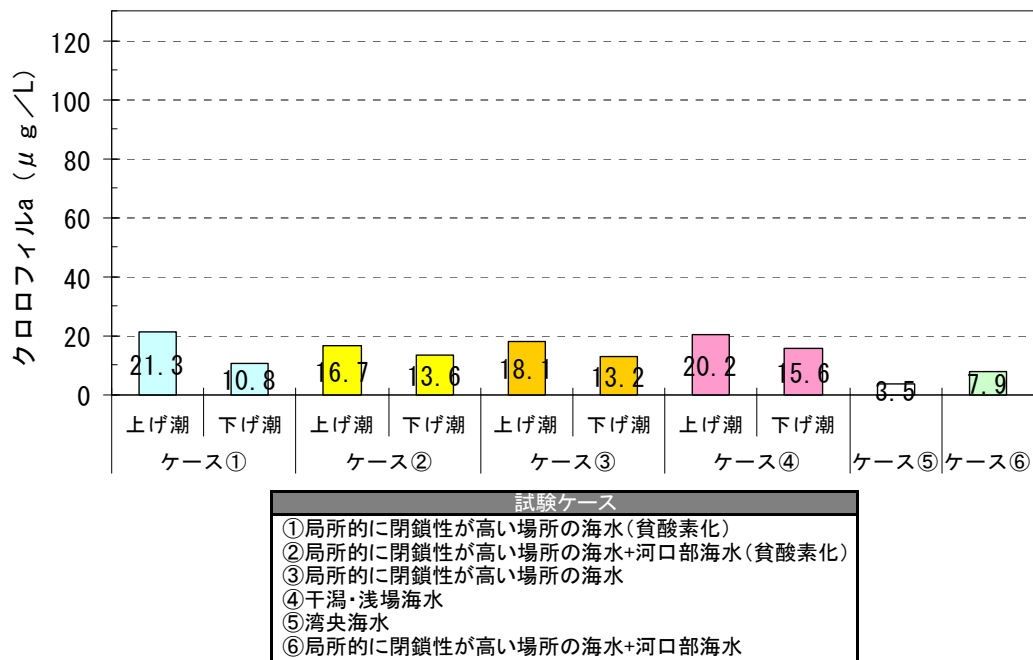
クロロフィルa（μｇ／L）

120
100
80
60
40
20
0

21.3
10.8
16.7
13.6
18.1
13.2
20.2
15.6
3.5
7.9

| 上げ潮 | 下げ潮 | 上げ潮 | 下げ潮 | 上げ潮 | 下げ潮 | 上げ潮 | 下げ潮 | | |
|---|---|---|---|---|---|---|---|---|---|
| ケース① | | ケース② | | ケース③ | | ケース④ | | ケース⑤ | ケース⑥ |

試験ケース
①局所的に閉鎖性が高い場所の海水（貧酸素化）
②局所的に閉鎖性が高い場所の海水+河口部海水（貧酸素化）
③局所的に閉鎖性が高い場所の海水
④干潟・浅場海水
⑤湾央海水
⑥局所的に閉鎖性が高い場所の海水+河口部海水